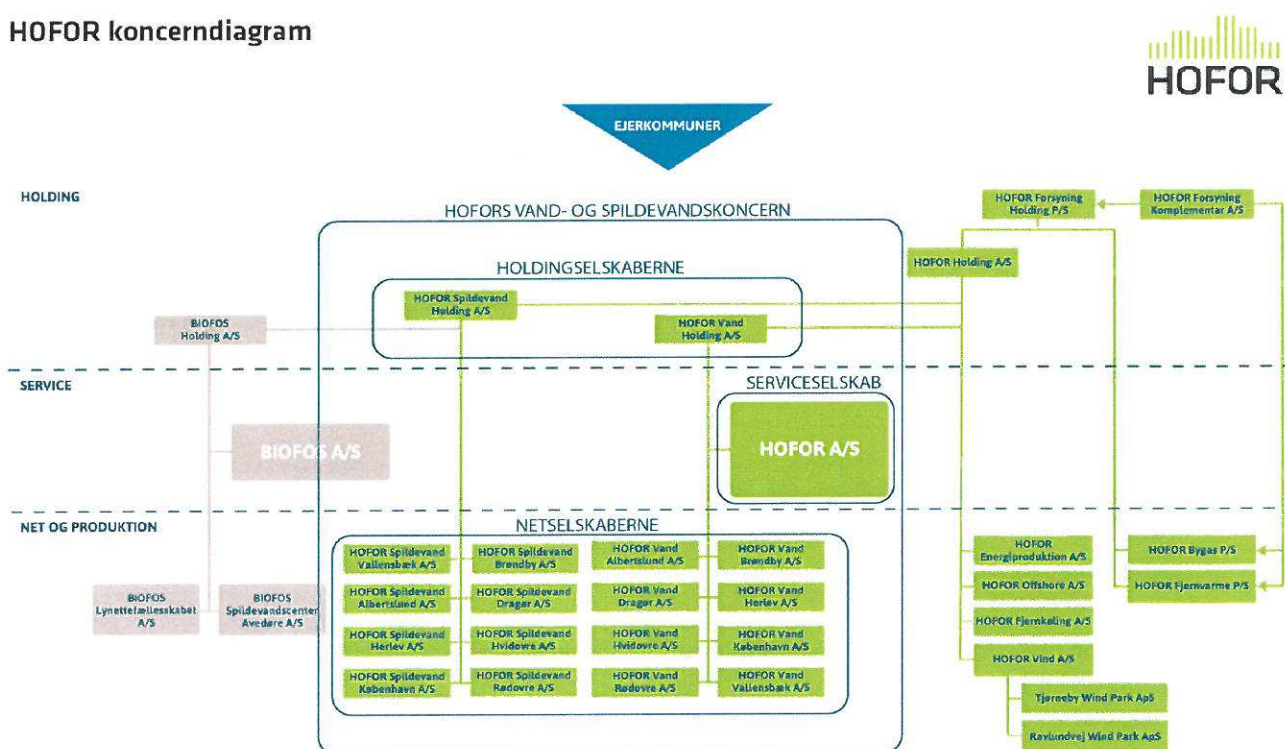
HOFOR koncerndiagram

HOFOR

EJERKOMMUNER

HOLDING

HOFORS VAND- OG SPILDEVANDSKONCERN

HOLDINGSELSKABERNE

HOFOR Spildevand Holding A/S

HOFOR Vand Holding A/S

BIOFOS Holding A/S

HOFOR Forsyning Holding P/S

HOFOR Forsyning Komplementar A/S

HOFOR Holding A/S

SERVICE

SERVICESELSKAB

HOFOR A/S

BIOFOS A/S

NET OG PRODUKTION

NETSELSKABERNE

| HOFOR Spildevand Vallensbæk A/S | HOFOR Spildevand Brøndby A/S | HOFOR Vand Albertslund A/S | HOFOR Vand Brøndby A/S |
|---|---|---|---|
| HOFOR Spildevand Albertslund A/S | HOFOR Spildevand Dragør A/S | HOFOR Vand Dragør A/S | HOFOR Vand Herlev A/S |
| HOFOR Spildevand Herlev A/S | HOFOR Spildevand Hvidovre A/S | HOFOR Vand Hvidovre A/S | HOFOR Vand København A/S |
| HOFOR Spildevand København A/S | HOFOR Spildevand Rødovre A/S | HOFOR Vand Rødovre A/S | HOFOR Vand Vallensbæk A/S |

BIOFOS Lynettefællesskabet A/S

BIOFOS Spildevandscenter Avedøre A/S

HOFOR Energiproduktion A/S

HOFOR Offshore A/S

HOFOR Fjernkøling A/S

HOFOR Vind A/S

Tjørneby Wind Park ApS

Ravlundvej Wind Park ApS

HOFOR Bygas P/S

HOFOR Fjernvarme P/S